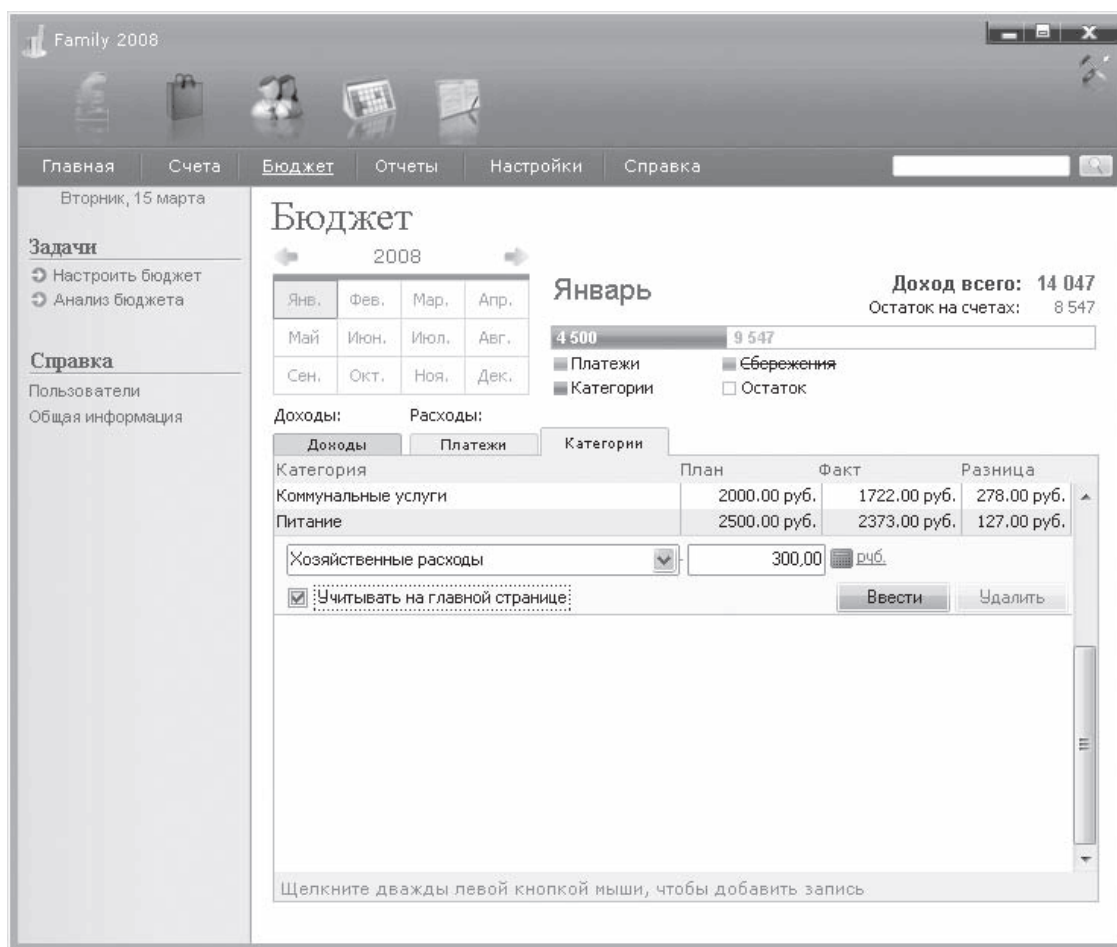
Family 2008

Главная | Счета | Бюджет | Отчеты | Настройки | Справка

Вторник, 15 марта

Задачи
Настроить бюджет
Анализ бюджета

Справка
Пользователи
Общая информация

Бюджет

2008

| Янв. | Фев. | Мар. | Апр. |
|---|---|---|---|
| Май | Июн. | Июл. | Авг. |
| Сен. | Окт. | Ноя. | Дек. |

Январь

Доход всего: 14 047
Остаток на счетах: 8 547

4 500 9 547

Платежи
Сбережения
Категории
Остаток

Доходы:
Расходы:

Доходы | Платежи | Категории

| Категория | План | Факт | Разница |
|---|---|---|---|
| Коммунальные услуги | 2000.00 руб. | 1722.00 руб. | 278.00 руб. |
| Питание | 2500.00 руб. | 2373.00 руб. | 127.00 руб. |

Хозяйственные расходы
300,00 руб.
Учитывать на главной странице
Ввести
Удалить

Щелкните дважды левой кнопкой мыши, чтобы добавить запись